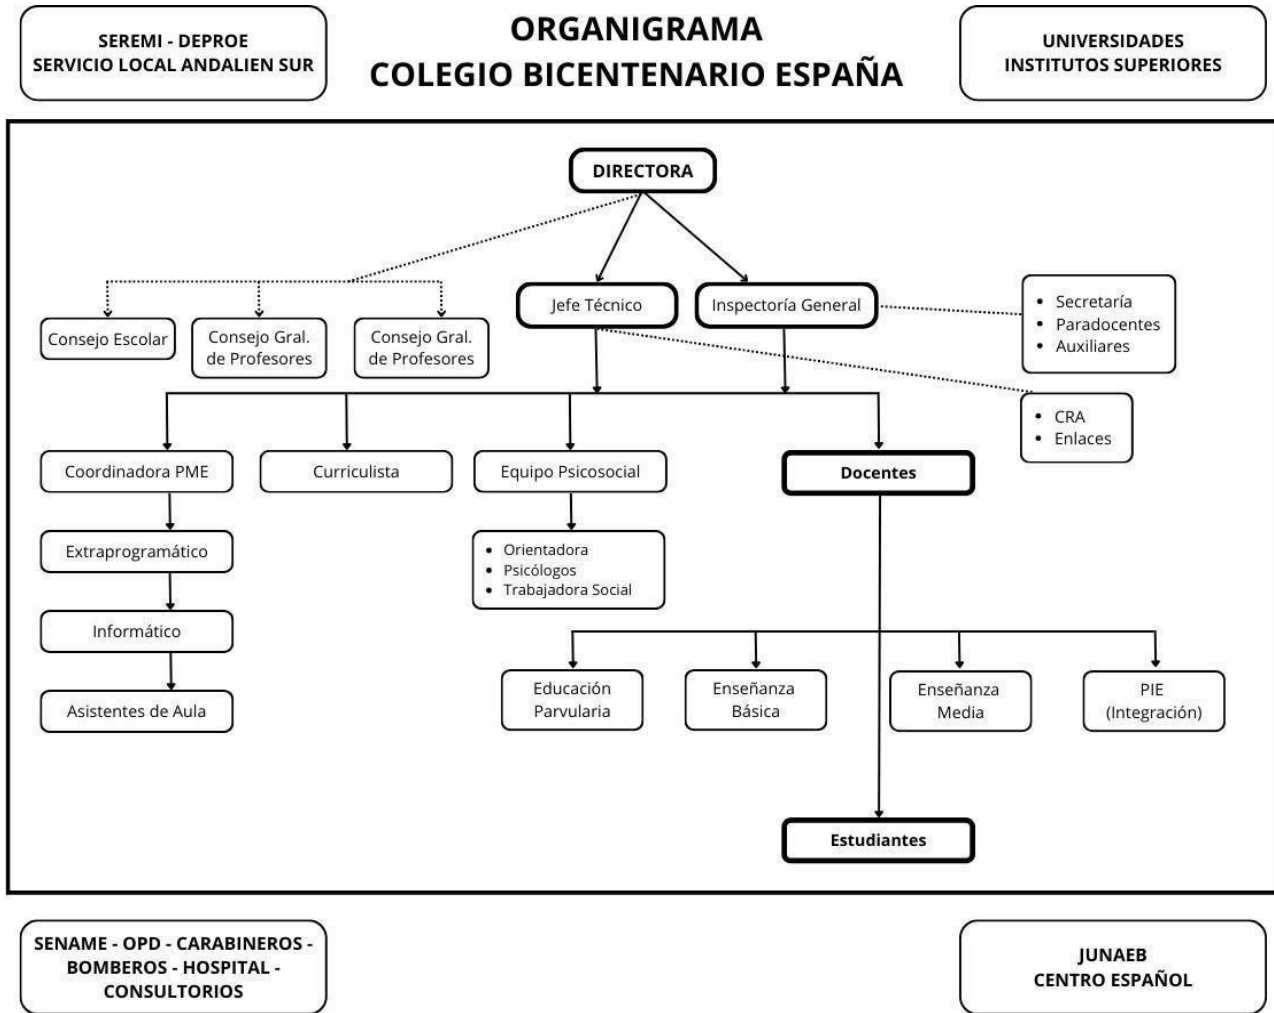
SEREMI - DEPROE
SERVICIO LOCAL ANDALIEN SUR

ORGANIGRAMA
COLEGIO BICENTENARIO ESPAÑA

UNIVERSIDADES
INSTITUTOS SUPERIORES

DIRECTORA

Jefe Técnico

Inspectoría General

Consejo Escolar

Consejo Gral. de Profesores

Consejo Gral. de Profesores

- Secretaría
- Paradocentes
- Auxiliares

- CRA
- Enlaces

Coordinadora PME

Curriculista

Equipo Psicosocial

Docentes

Extraprogramático

- Orientadora
- Psicólogos
- Trabajadora Social

Informático

Asistentes de Aula

Educación Parvularia

Enseñanza Básica

Enseñanza Media

PIE (Integración)

Estudiantes

SENAME - OPD - CARABINEROS - BOMBEROS - HOSPITAL - CONSULTORIOS

JUNAEB
CENTRO ESPAÑOL